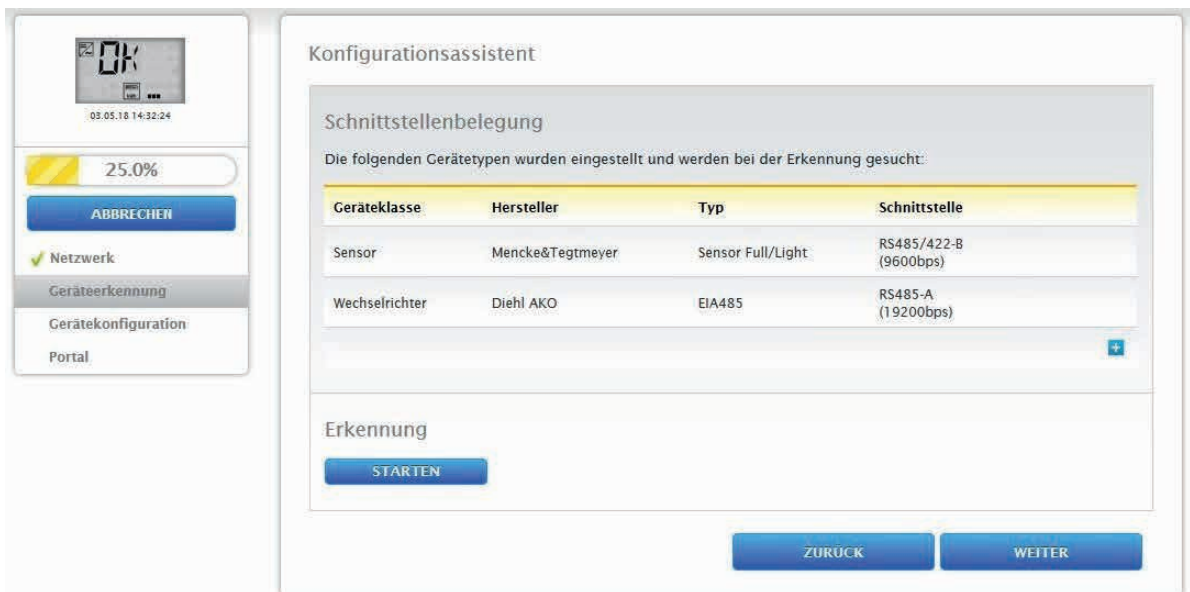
OK
03.05.18 14:32:24

25.0%

ABBRECHEN

Netzwerk
Geräteerkennung
Gerätekonfiguration
Portal

Konfigurationsassistent

Schnittstellenbelegung

Die folgenden Gerätetypen wurden eingestellt und werden bei der Erkennung gesucht:

| Geräteklasse | Hersteller | Typ | Schnittstelle |
|---|---|---|---|
| Sensor | Mencke&Tegtmeyer | Sensor Full/Light | RS485/422-B (9600bps) |
| Wechselrichter | Diehl AKO | EIA485 | RS485-A (19200bps) |

+

Erkennung

STARTEN

ZURÜCK

WEITER